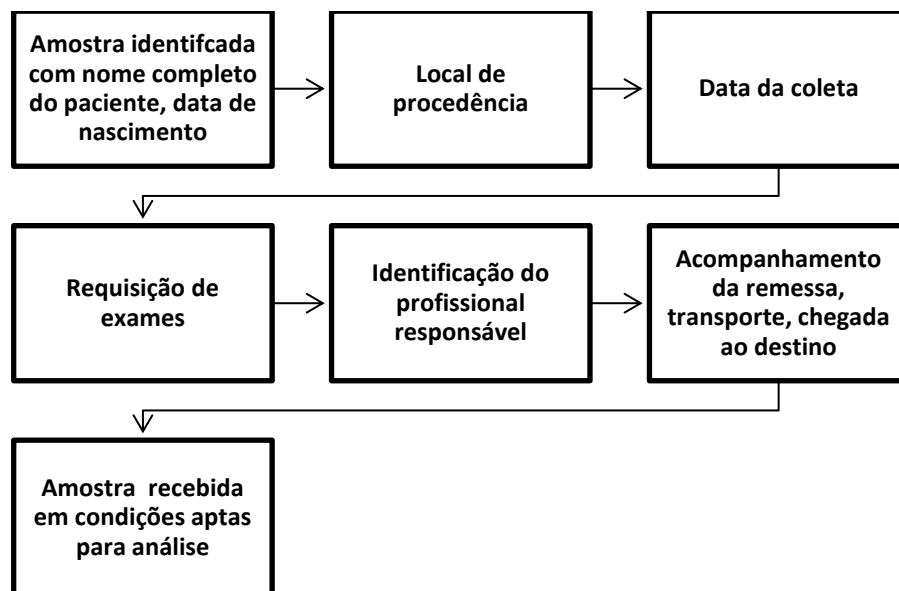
Amostra identifcada com nome completo do paciente, data de nascimento

Local de procedência

Data da coleta

Requisição de exames

Identificação do profissional responsável

Acompanhamento da remessa, transporte, chegada ao destino

Amostra recebida em condições aptas para análise